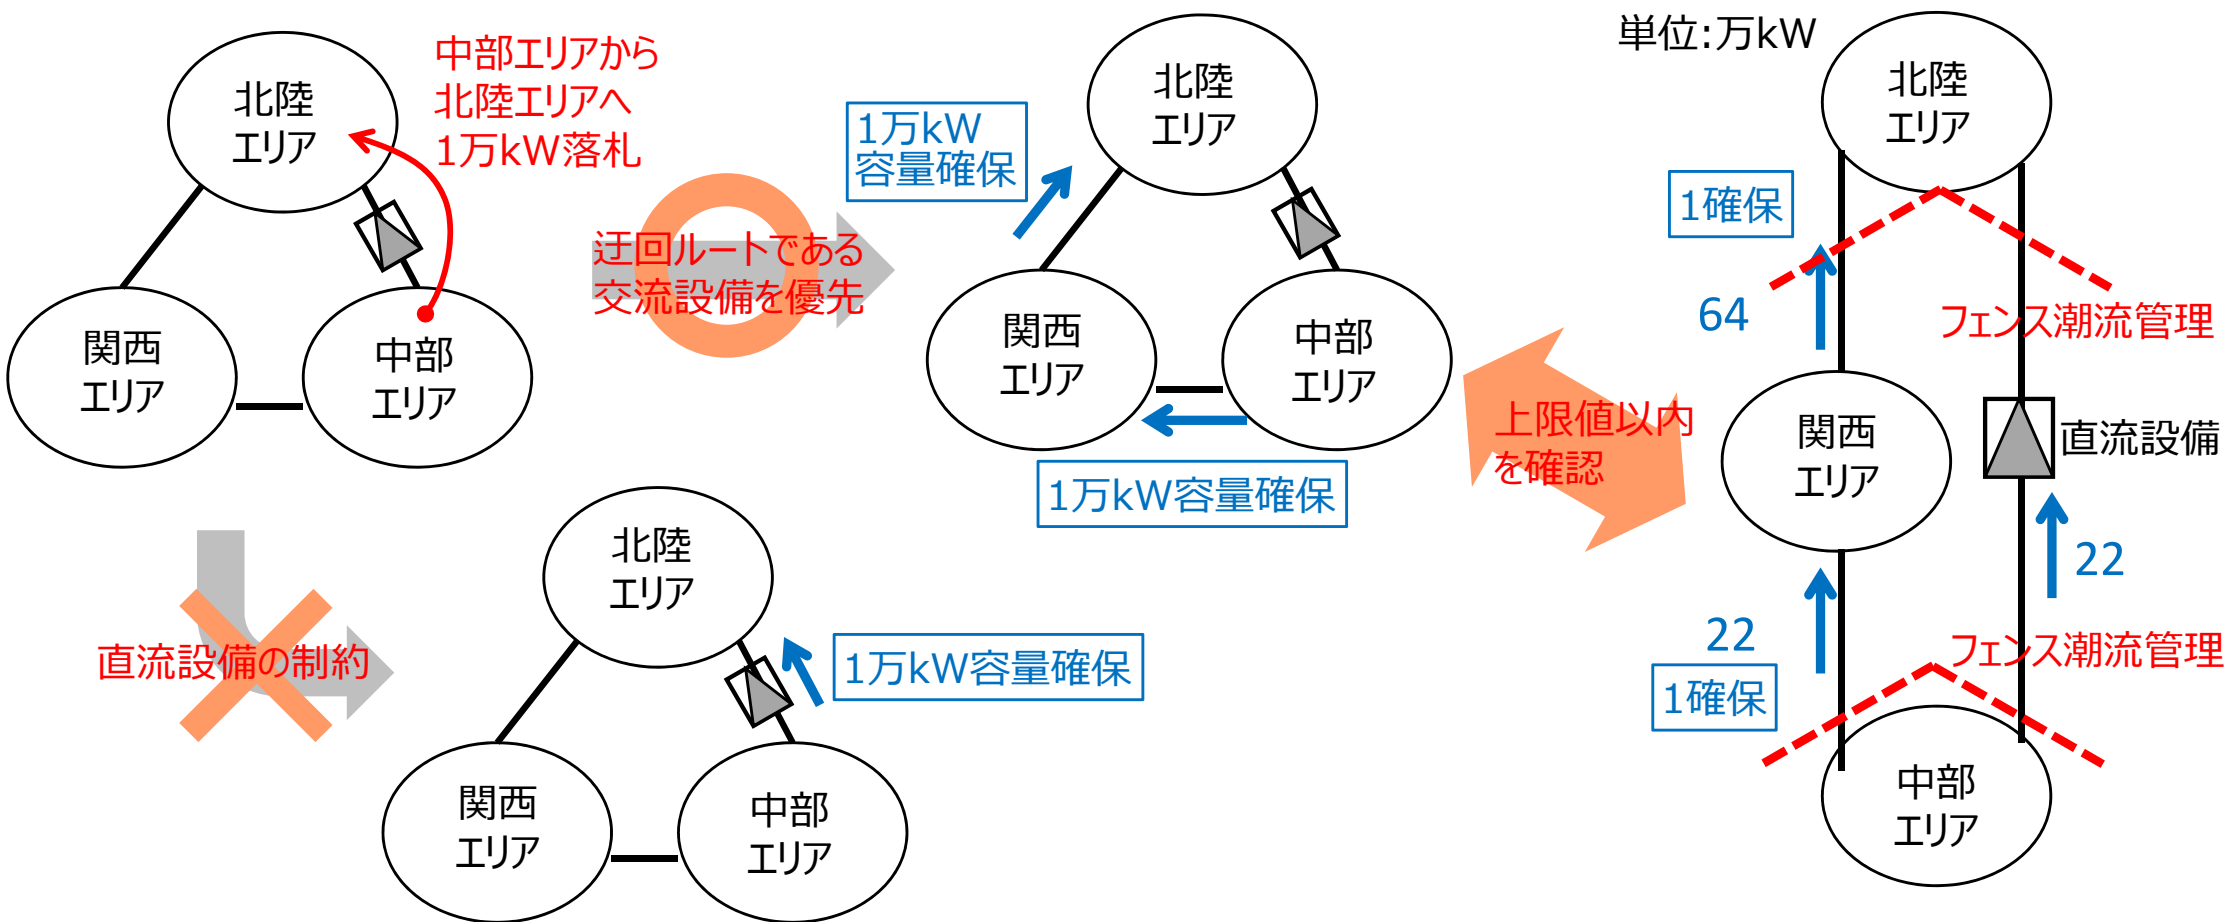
北陸
エリア

中部エリアから
北陸エリアへ
1万kW落札

関西
エリア

中部
エリア

迂回ルートである
交流設備を優先

1万kW
容量確保

北陸
エリア

関西
エリア

中部
エリア

1万kW容量確保

直流設備の制約

北陸
エリア

1万kW容量確保

関西
エリア

中部
エリア

上限値以内
を確認

単位:万kW

北陸
エリア

1確保

64

フェンス潮流管理

関西
エリア

直流設備

22

22

1確保

フェンス潮流管理

中部
エリア